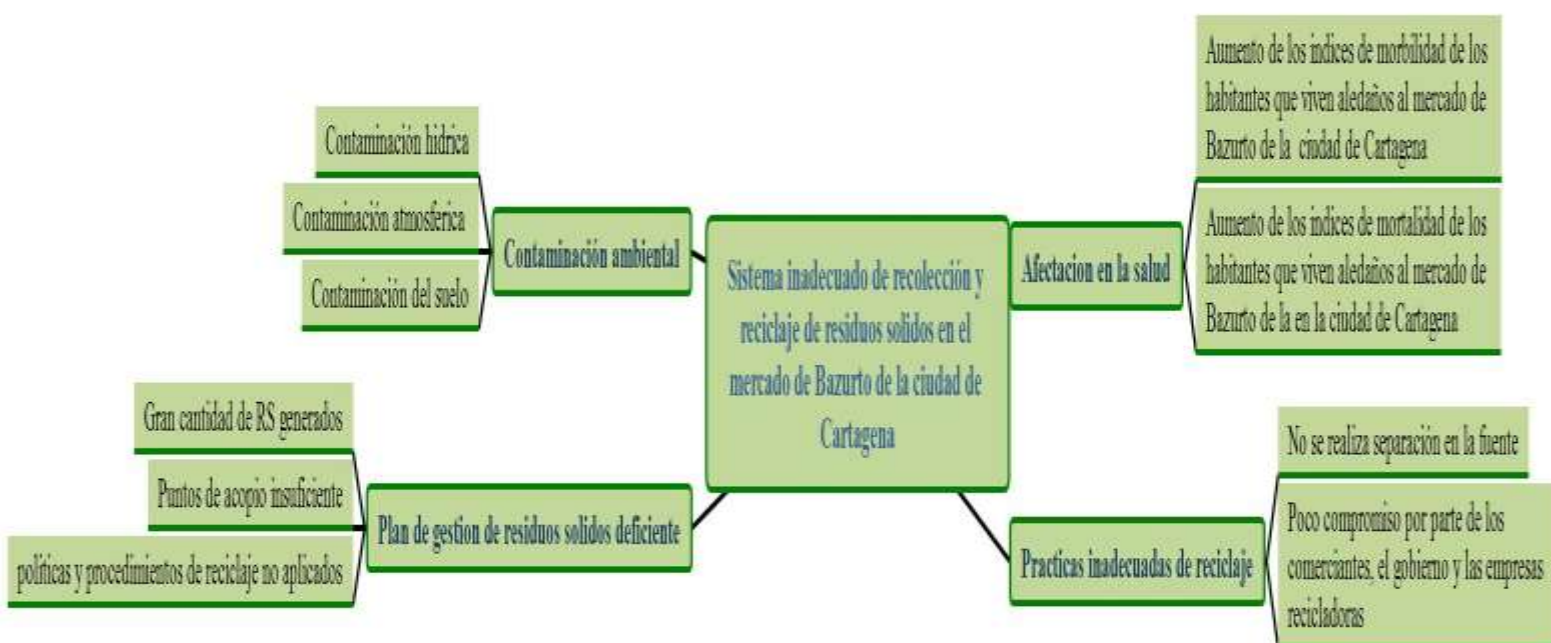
Sistema inadecuado de recolección y reciclaje de residuos solidos en el mercado de Bazurto de la ciudad de Cartagena

Contaminación ambiental

Contaminación hidrica

Contaminación atmosférica

Contaminación del suelo

Afectacion en la salud

Aumento de los indices de morbilidad de los habitantes que viven aledaños al mercado de Bazurto de la ciudad de Cartagena

Aumento de los indices de mortalidad de los habitantes que viven aledaños al mercado de Bazurto de la en la ciudad de Cartagena

Plan de gestion de residuos solidos deficiente

Gran cantidad de RS generados

Puntos de acopio insuficiente

politicas y procedimientos de reciclaje no aplicados

Practicas inadecuadas de reciclaje

No se realiza separación en la fuente

Poco compromiso por parte de los comerciantes, el gobierno y las empresas recicladoras